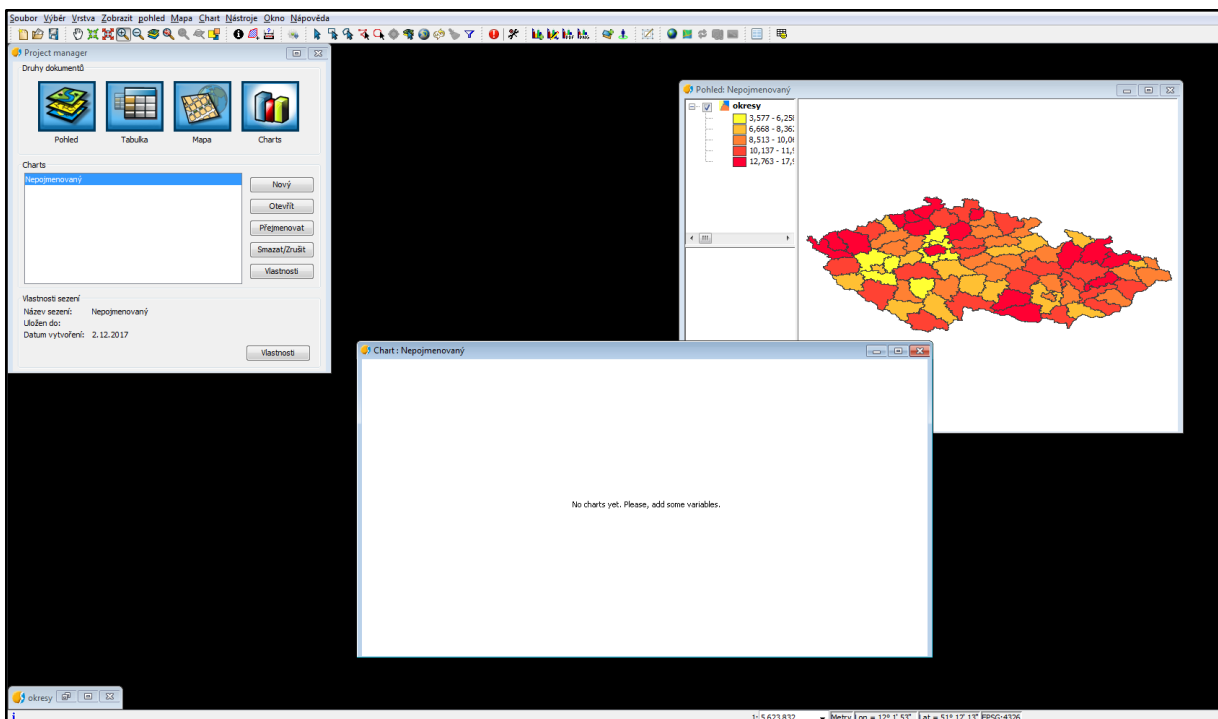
Soubor Výběr Vrstva Zobrazit pohled Mapa Chart Nástroje Okno Nápověda

Project manager

Druhy dokumentů

Pohled Tabulka Mapa Charts

Charts

Nepojmenovaný

Nový
Otevřít
Přejmenovat
Smazat/Zrušit
Vlastnosti

Vlastnosti sezení
Název sezení: Nepojmenovaný
Uložen do:
Datum vytvoření: 2.12.2017

Vlastnosti

Pohled: Nepojmenovaný

okresy
3,577 - 6,25
6,668 - 8,36
8,513 - 10,0
10,137 - 11,
12,763 - 17,

Chart : Nepojmenovaný

No charts yet. Please, add some variables.

okresy

1: 5,623,832 Metry Lon = 12° 1' 53" Lat = 51° 17' 13" EPSG:4326